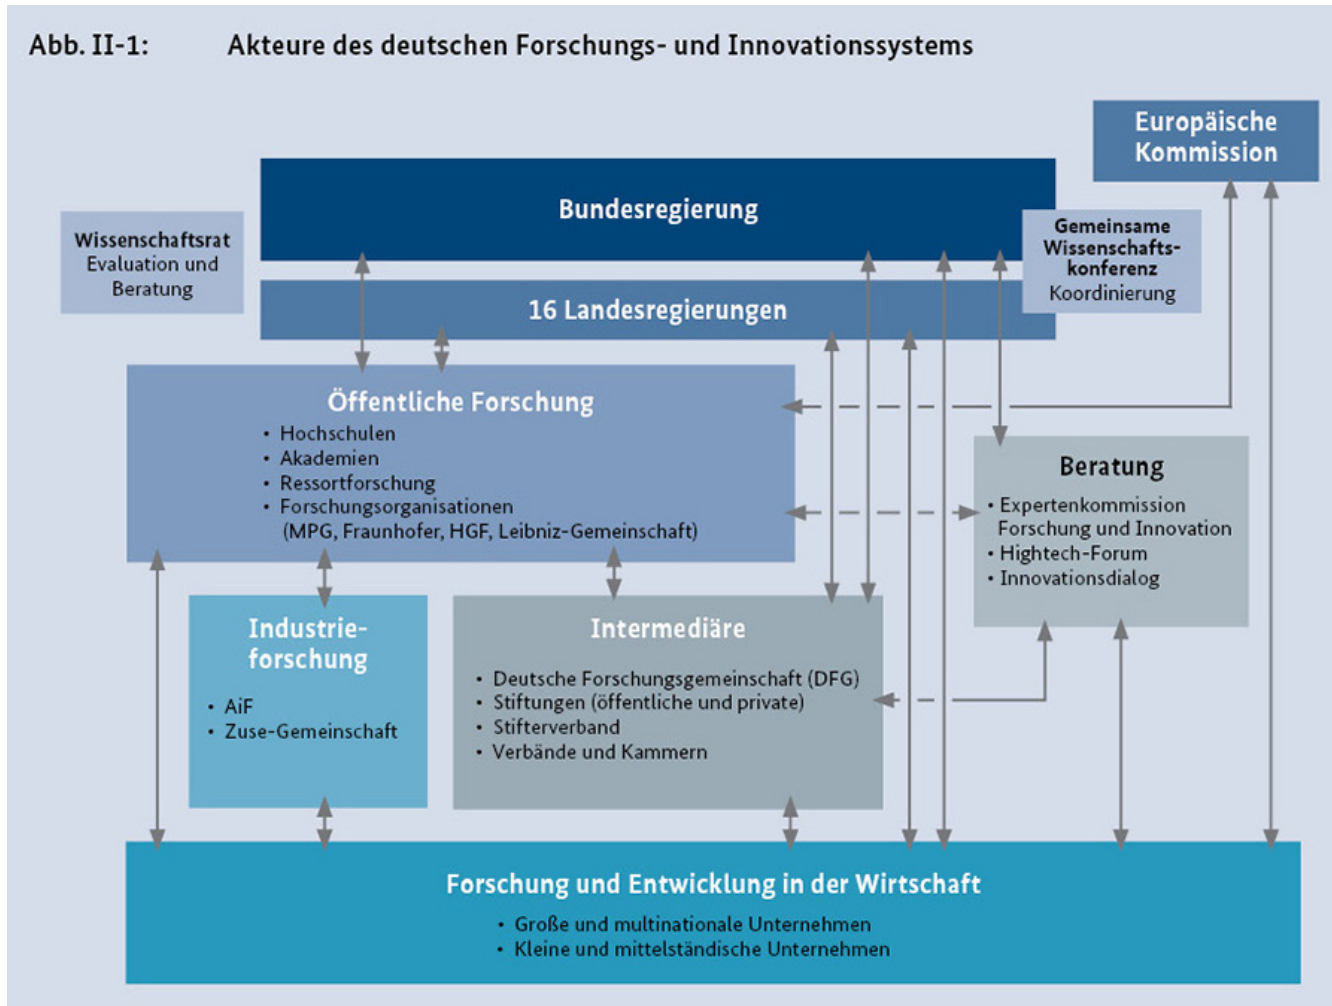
Abb. II-1: Akteure des deutschen Forschungs- und Innovationssystems

Europäische Kommission

Bundesregierung

Wissenschaftsrat
Evaluation und Beratung

Gemeinsame Wissenschaftskonferenz
Koordinierung

16 Landesregierungen

Öffentliche Forschung
• Hochschulen
• Akademien
• Ressortforschung
• Forschungsorganisationen (MPG, Fraunhofer, HGF, Leibniz-Gemeinschaft)

Beratung
• Expertenkommission Forschung und Innovation
• Hightech-Forum
• Innovationsdialog

Industrieforschung
• AiF
• Zuse-Gemeinschaft

Intermediäre
• Deutsche Forschungsgemeinschaft (DFG)
• Stiftungen (öffentliche und private)
• Stifterverband
• Verbände und Kammern

Forschung und Entwicklung in der Wirtschaft
• Große und multinationale Unternehmen
• Kleine und mittelständische Unternehmen